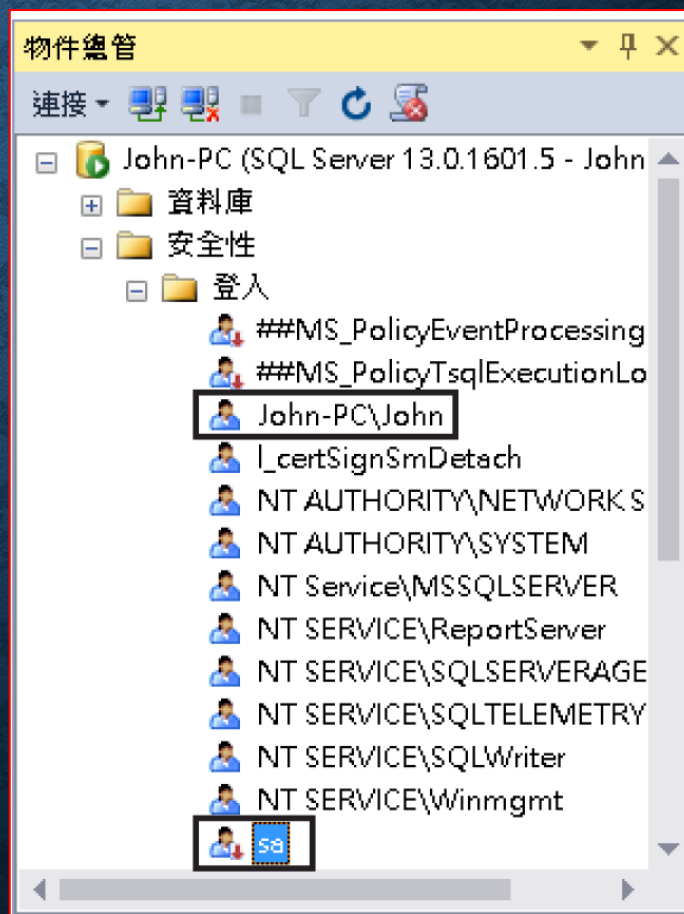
物件總管

連接

John-PC (SQL Server 13.0.1601.5 - John

資料庫

安全性

登入

##MS_PolicyEventProcessing

##MS_PolicyTsqlExecutionLo

John-PC\John

l_certSignSmDetach

NT AUTHORITY\NETWORK S

NT AUTHORITY\SYSTEM

NT Service\MSSQLSERVER

NT SERVICE\ReportServer

NT SERVICE\SQLSERVERAGE

NT SERVICE\SQLTELEMETRY

NT SERVICE\SQLWriter

NT SERVICE\Winmgmt

sa